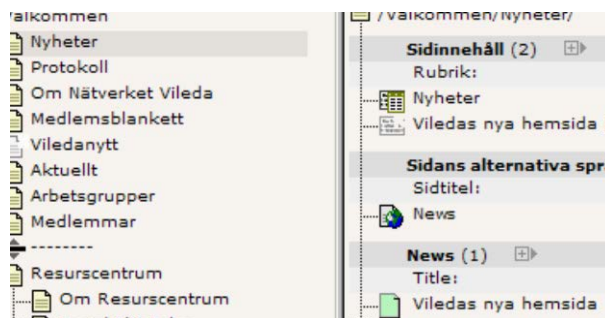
/älkommen
Nyheter
Protokoll
Om Nätverket Vileda
Medlemsblankett
Viledanytt
Aktuellt
Arbetsgrupper
Medlemmar
--------
Resurscentrum
Om Resurscentrum

/Välkommen/Nyheter/
Sidinnehåll (2)
Rubrik:
Nyheter
Viledas nya hemsida
Sidans alternativa spr
Sidtitel:
News
News (1)
Title:
Viledas nya hemsida